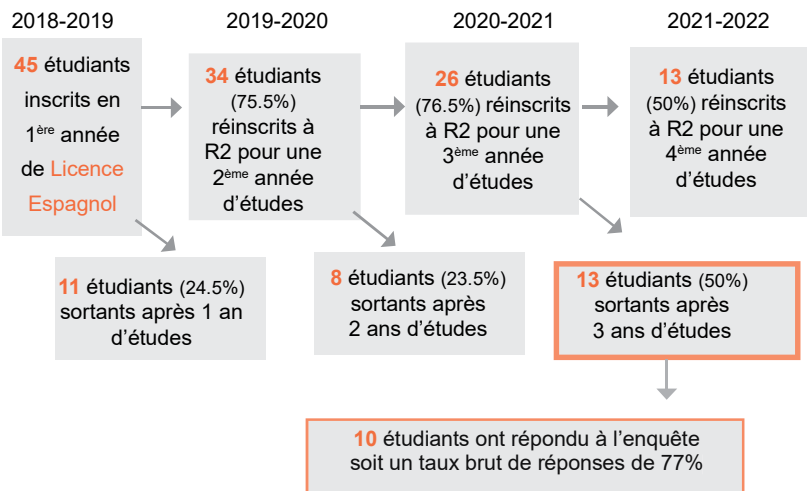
2018-2019

45 étudiants inscrits en 1$^{ère}$ année de Licence Espagnol

2019-2020

34 étudiants (75.5%) réinscrits à R2 pour une 2$^{ème}$ année d'études

2020-2021

26 étudiants (76.5%) réinscrits à R2 pour une 3$^{ème}$ année d'études

2021-2022

13 étudiants (50%) réinscrits à R2 pour une 4$^{ème}$ année d'études

11 étudiants (24.5%) sortants après 1 an d'études

8 étudiants (23.5%) sortants après 2 ans d'études

13 étudiants (50%) sortants après 3 ans d'études

10 étudiants ont répondu à l'enquête soit un taux brut de réponses de 77%